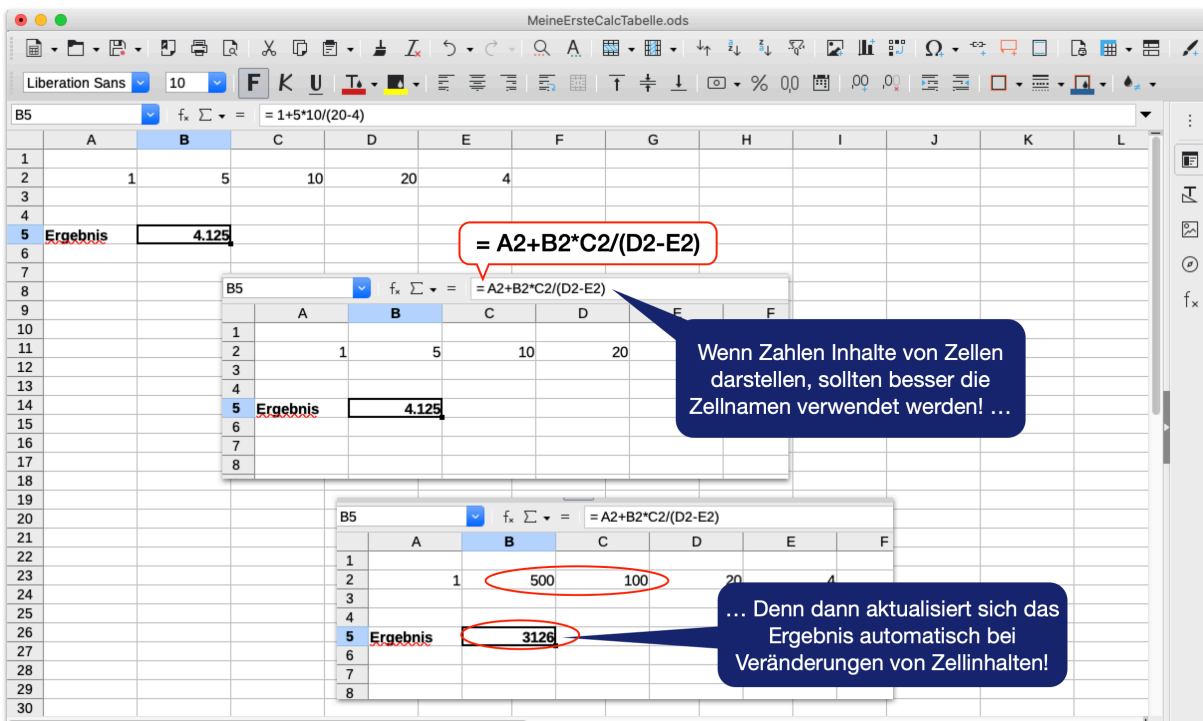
MeineErsteCalcTabelle.ods

Liberation Sans 10 F K U

B5 $f_x$ $\Sigma$ = = 1+5*10/(20-4)

| | A | B | C | D | E | F | G | H | I | J | K | L |
|---|---|---|---|---|---|---|---|---|---|---|---|---|
| 1 | | | | | | | | | | | | |
| 2 | 1 | 5 | 10 | 20 | 4 | | | | | | | |
| 3 | | | | | | | | | | | | |
| 4 | | | | | | | | | | | | |
| 5 | Ergebnis | 4.125 | | | | | | | | | | |

= A2+B2*C2/(D2-E2)

B5 $f_x$ $\Sigma$ = = A2+B2*C2/(D2-E2)

| | A | B | C | D | E | F |
|---|---|---|---|---|---|---|
| 1 | | | | | | |
| 2 | 1 | 5 | 10 | 20 | | |
| 3 | | | | | | |
| 4 | | | | | | |
| 5 | Ergebnis | 4.125 | | | | |
| 6 | | | | | | |
| 7 | | | | | | |
| 8 | | | | | | |

Wenn Zahlen Inhalte von Zellen darstellen, sollten besser die Zellnamen verwendet werden! …

B5 $f_x$ $\Sigma$ = = A2+B2*C2/(D2-E2)

| | A | B | C | D | E | F |
|---|---|---|---|---|---|---|
| 1 | | | | | | |
| 2 | 1 | 500 | 100 | 20 | 4 | |
| 3 | | | | | | |
| 4 | | | | | | |
| 5 | Ergebnis | 3126 | | | | |
| 6 | | | | | | |
| 7 | | | | | | |
| 8 | | | | | | |

… Denn dann aktualisiert sich das Ergebnis automatisch bei Veränderungen von Zellinhalten!

6 7 8 9 10 11 12 13 14 15 16 17 18 19 20 21 22 23 24 25 26 27 28 29 30